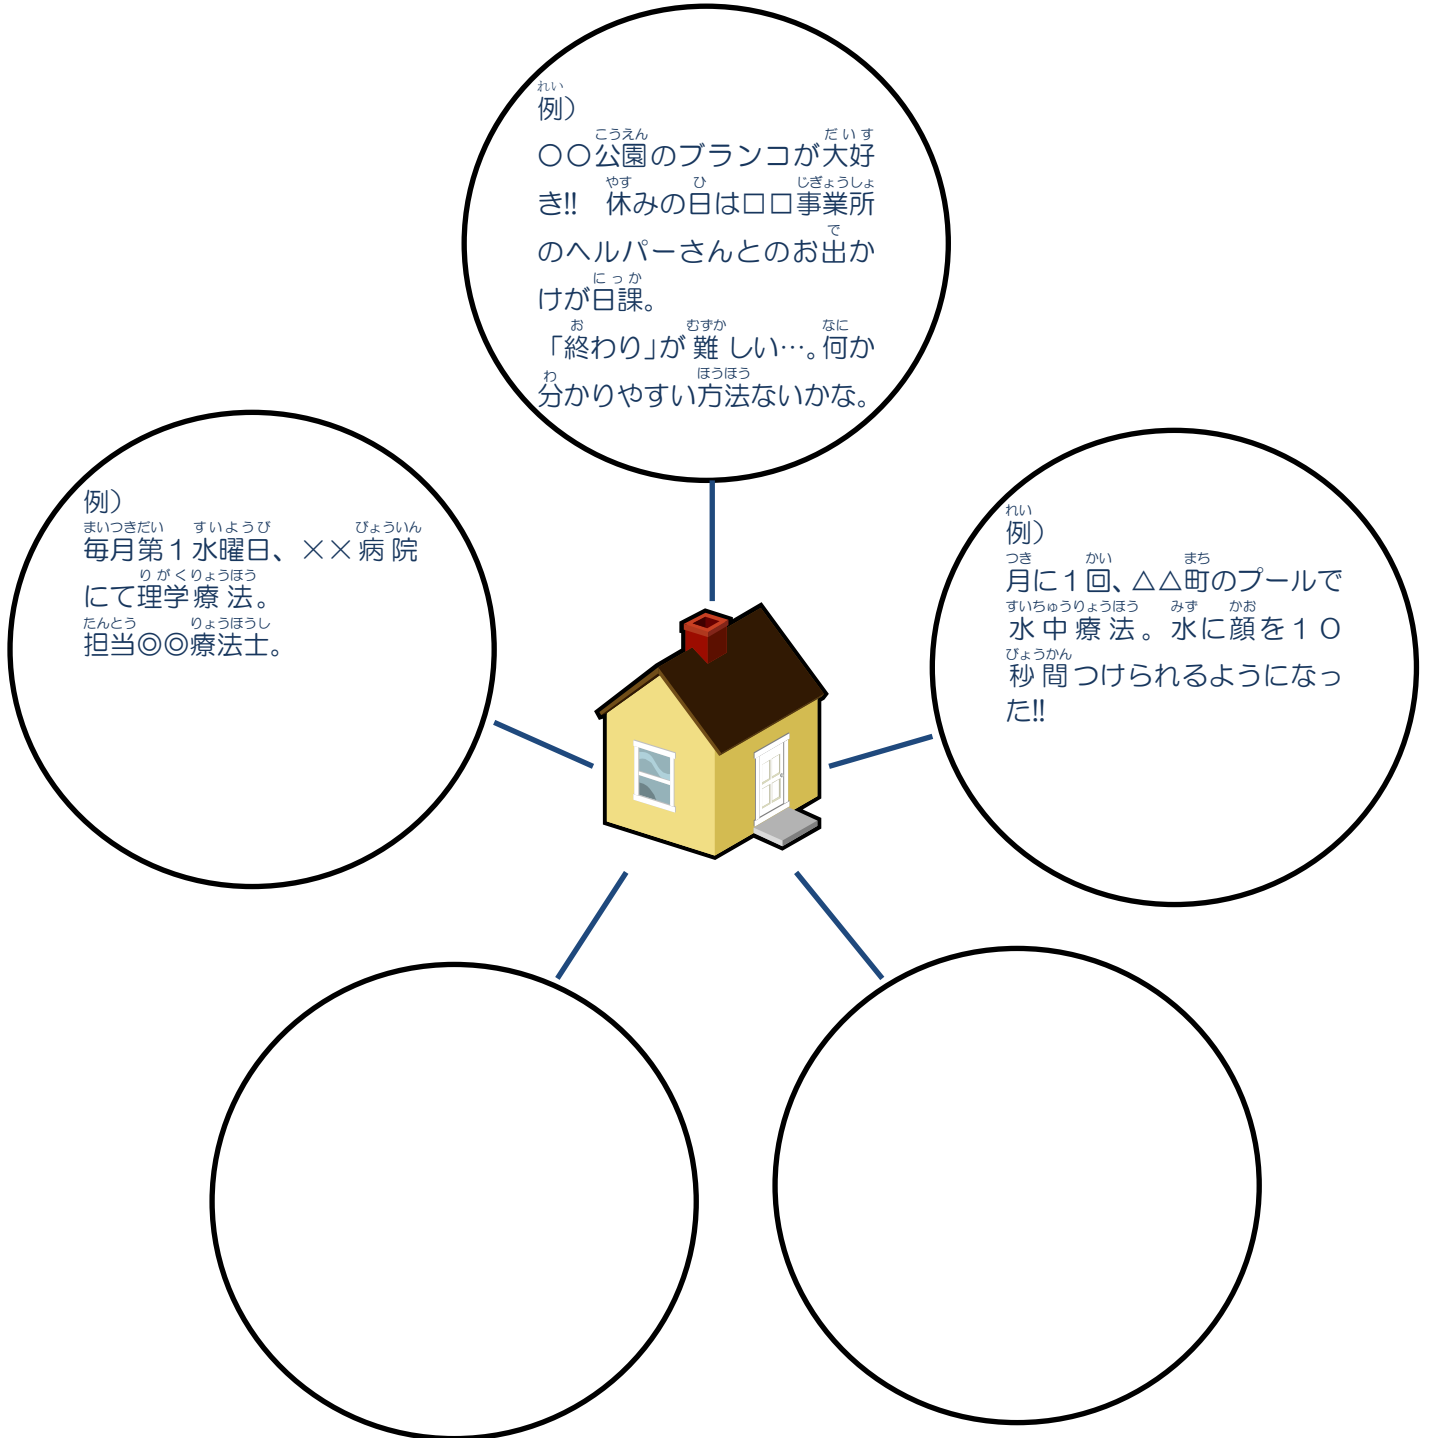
例）
〇〇公園のブランコが大好き!!　休みの日は口口事業所のヘルパーさんとのお出かけが日課。
「終わり」が難しい…。何か分かりやすい方法ないかな。

例）
毎月第１水曜日、××病院にて理学療法。
担当◎◎療法士。

例）
月に１回、△△町のプールで水中療法。水に顔を１０秒間つけられるようになった!!